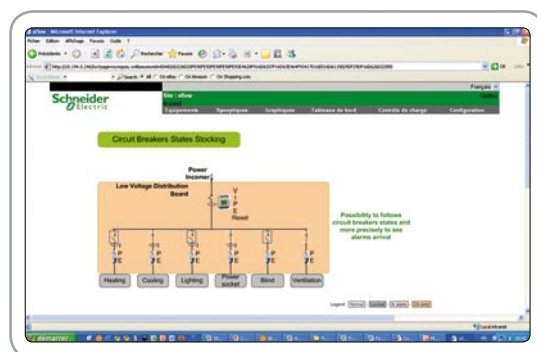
eflow - Microsoft Internet Explorer

Fichier Edition Affichage Favoris Outils ?

Précédente Rechercher Favoris

Adresse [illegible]

Search On eBay On Amazon On Shopping.com

Schneider Electric

Site : eflow

Français

Equipements Synoptiques Graphiques Tableaux de bord Contrôle de charge Configuration

Circuit Breakers States Stocking

Power Incomer

Low Voltage Distribution Board

V
P
E
Reset

Possibility to follows circuit breakers states and more precisely to see alarms arrival

P E
P E
P E
P E
P E
P E

Heating Cooling Lighting Power socket Blind Ventilation

Legend: Normal Default In alarm On error

Local intranet

démarrer